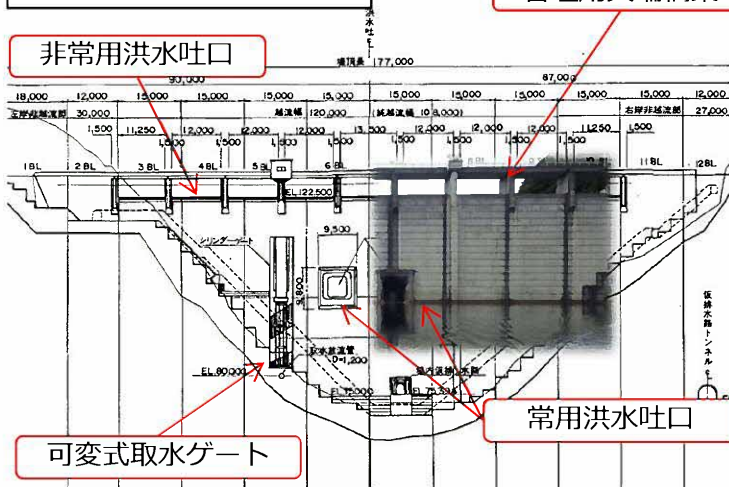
非常用洪水吐口

常用洪水吐口

可変式取水ゲート

放水口

堤頂長 177,000

90,000

87,000

18,000

12,000

15,000

15,000

15,000

15,000

15,000

15,000

15,000

15,000

12,000

左岸非越流部 30,000

越流幅 120,000

(非越流部 10,000)

右岸非越流部 27,000

1,500

11,250

12,000

12,000

12,000

13,500

12,000

12,000

12,000

11,250

1,500

1,500

1,500

1,500

1,500

1,500

1BL

2BL

3BL

4BL

5BL

6BL

8BL

11BL

12BL

EL.122,500

9,500

9,800

シリンダーゲート

取水放流管 D=1,200

EL.80,000

EL.75,000

EL.75,500

仮排水路トンネル

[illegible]